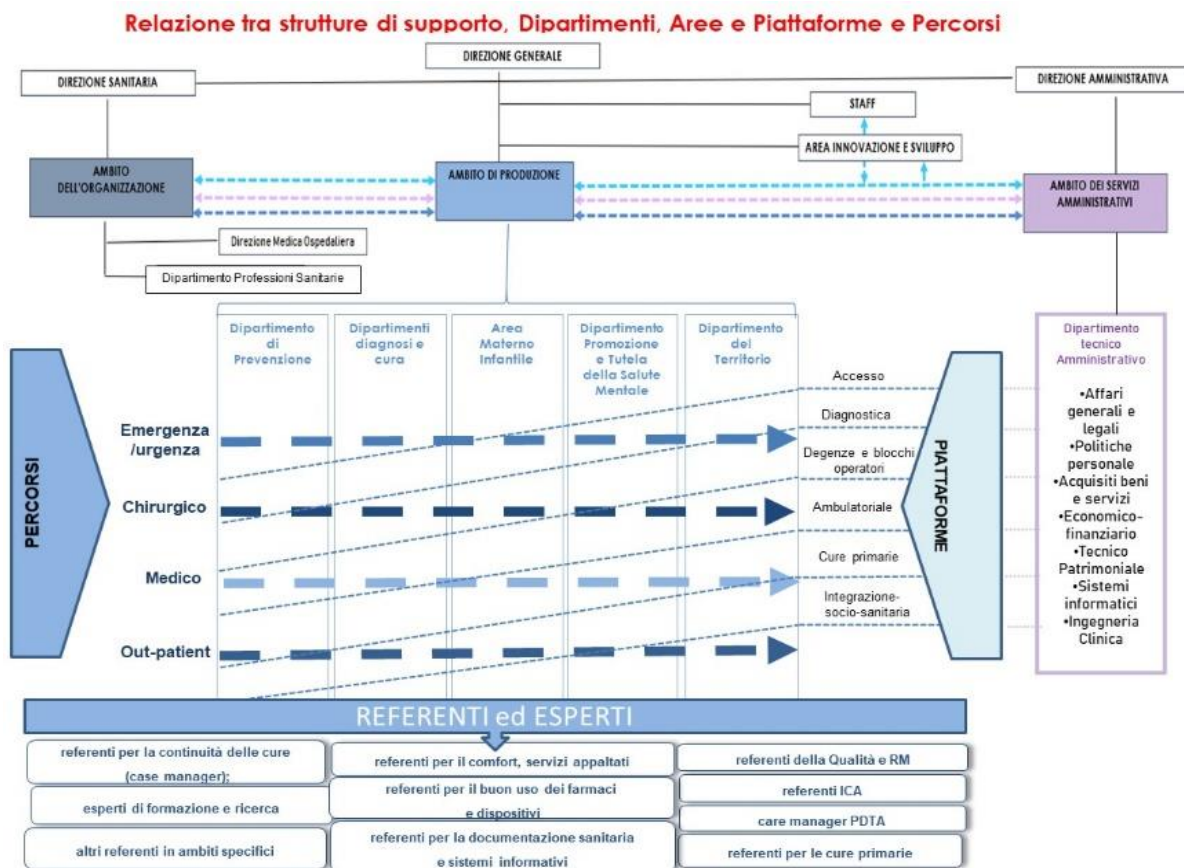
Relazione tra strutture di supporto, Dipartimenti, Aree e Piattaforme e Percorsi

DIREZIONE GENERALE

DIREZIONE SANITARIA

DIREZIONE AMMINISTRATIVA

STAFF

AREA INNOVAZIONE E SVILUPPO

AMBITO DELL'ORGANIZZAZIONE

AMBITO DI PRODUZIONE

AMBITO DEI SERVIZI AMMINISTRATIVI

Direzione Medica Ospedaliera

Dipartimento Professioni Sanitarie

Dipartimento di Prevenzione

Dipartimenti diagnosi e cura

Area Materno Infantile

Dipartimento Promozione e Tutela della Salute Mentale

Dipartimento del Territorio

Dipartimento tecnico Amministrativo

•Affari generali e legali
•Politiche personale
•Acquisiti beni e servizi
•Economico-finanziario
•Tecnico Patrimoniale
•Sistemi informatici
•Ingegneria Clinica

PERCORSI

Emergenza /urgenza

Chirurgico

Medico

Out-patient

Accesso

Diagnostica

Degenze e blocchi operatori

Ambulatoriale

Cure primarie

Integrazione-socio-sanitaria

PIATTAFORME

REFERENTI ed ESPERTI

referenti per la continuità delle cure (case manager);

esperti di formazione e ricerca

altri referenti in ambiti specifici

referenti per il comfort, servizi appaltati

referenti per il buon uso dei farmaci e dispositivi

referenti per la documentazione sanitaria e sistemi informativi

referenti della Qualità e RM

referenti ICA

care manager PDTA

referenti per le cure primarie